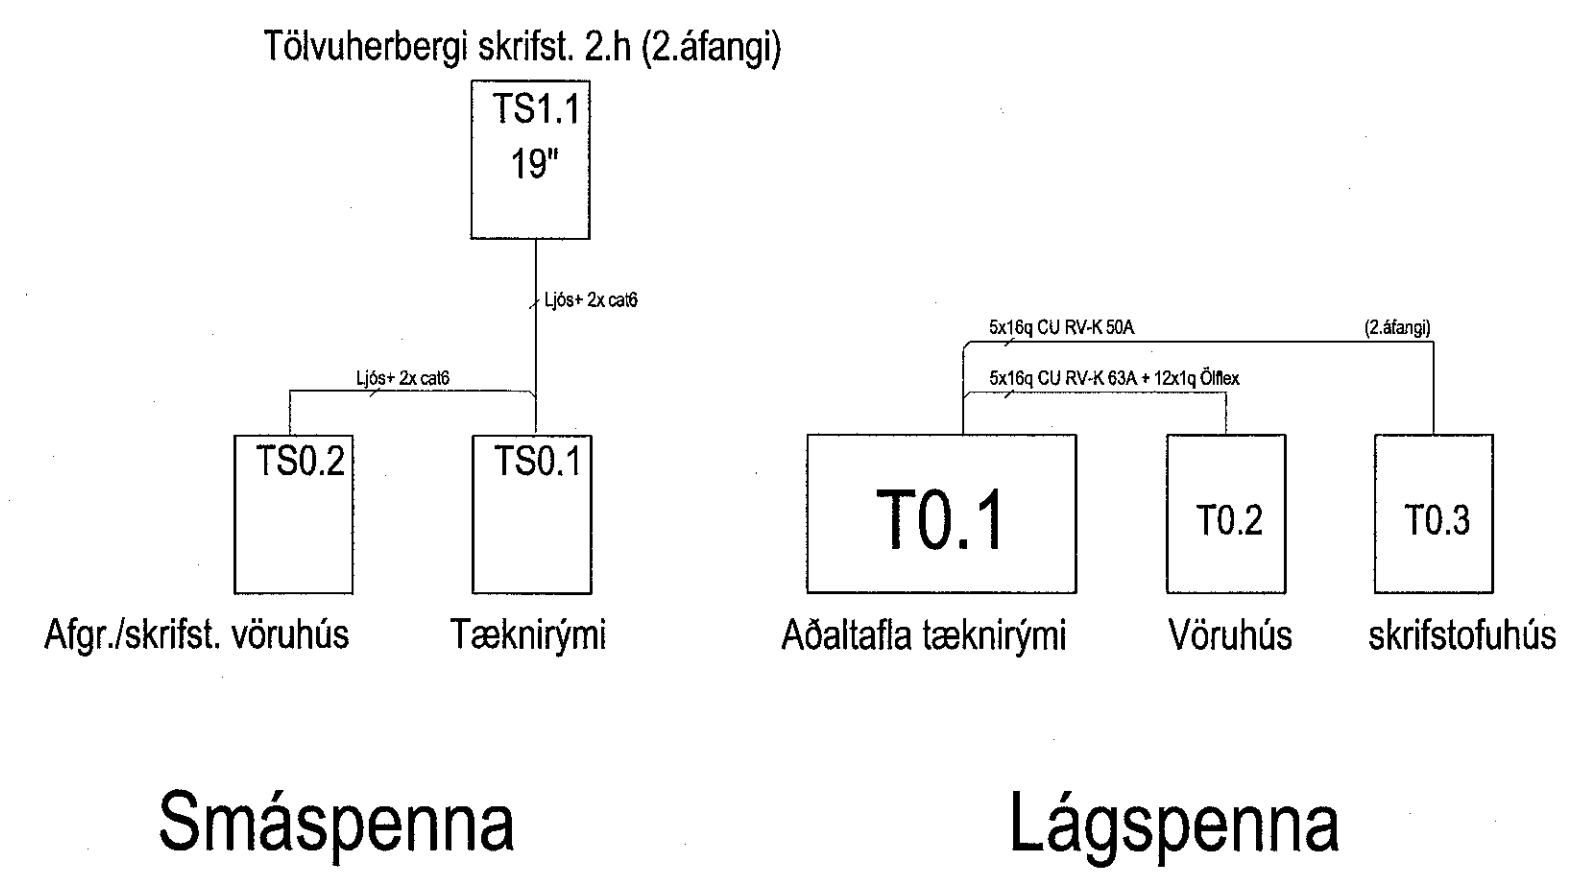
Tölvuherbergi skrifst. 2.h (2.áfangi)

TS1.1
19"

Ljós+ 2x cat6

Ljós+ 2x cat6

TS0.2

TS0.1

Afgr./skrifst. vöruhús

Tæknirými

5x16q CU RV-K 50A

(2.áfangi)

5x16q CU RV-K 63A + 12x1q Ölflex

T0.1

T0.2

T0.3

Aðaltafla tæknirými

Vöruhús

skrifstofuhús

Smáspenna

Lágspenna